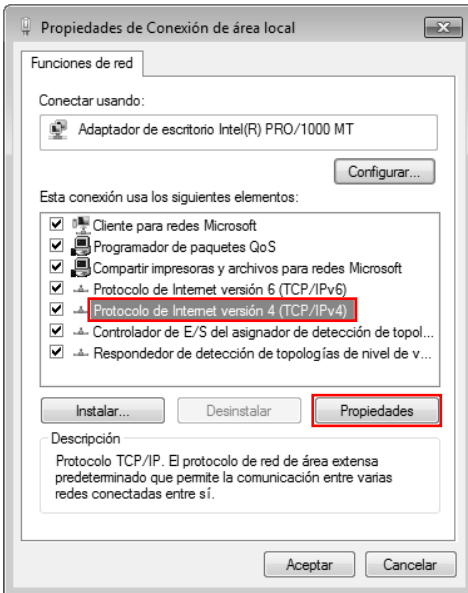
Propiedades de Conexión de área local

Funciones de red

Conectar usando:

Adaptador de escritorio Intel(R) PRO/1000 MT

Configurar...

Esta conexión usa los siguientes elementos:

Cliente para redes Microsoft
Programador de paquetes QoS
Compartir impresoras y archivos para redes Microsoft
Protocolo de Internet versión 6 (TCP/IPv6)
Protocolo de Internet versión 4 (TCP/IPv4)
Controlador de E/S del asignador de detección de topol...
Respondedor de detección de topologías de nivel de v...

Instalar...
Desinstalar
Propiedades

Descripción

Protocolo TCP/IP. El protocolo de red de área extensa predeterminado que permite la comunicación entre varias redes conectadas entre sí.

Aceptar
Cancelar